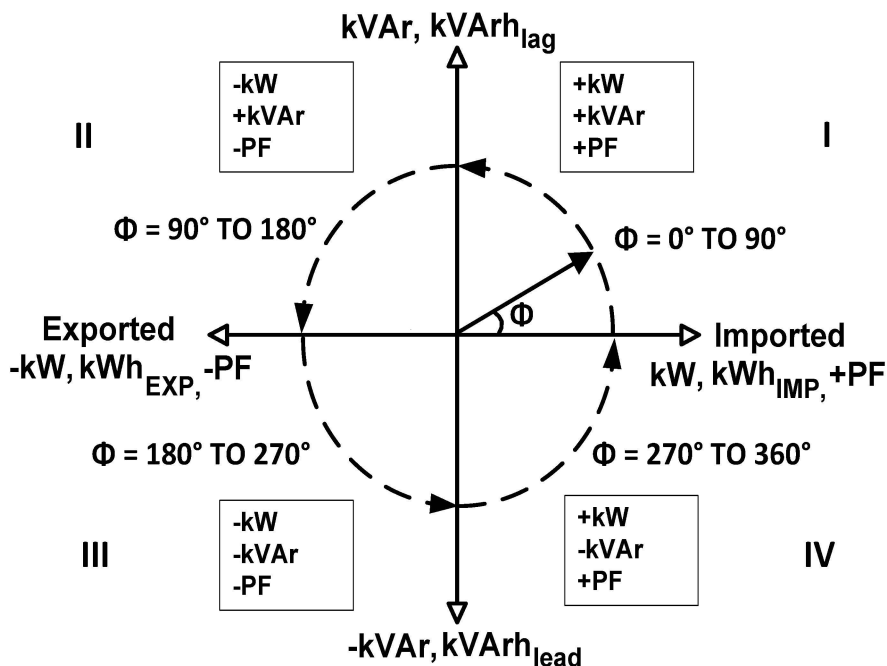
kVAr, kVArh$_{lag}$

II

-kW
+kVAr
-PF

+kW
+kVAr
+PF

I

Φ = 90° TO 180°

Φ = 0° TO 90°

Φ

Exported
-kW, kWh$_{EXP}$, -PF

Imported
kW, kWh$_{IMP}$, +PF

Φ = 180° TO 270°

Φ = 270° TO 360°

III

-kW
-kVAr
-PF

+kW
-kVAr
+PF

IV

-kVAr, kVArh$_{lead}$